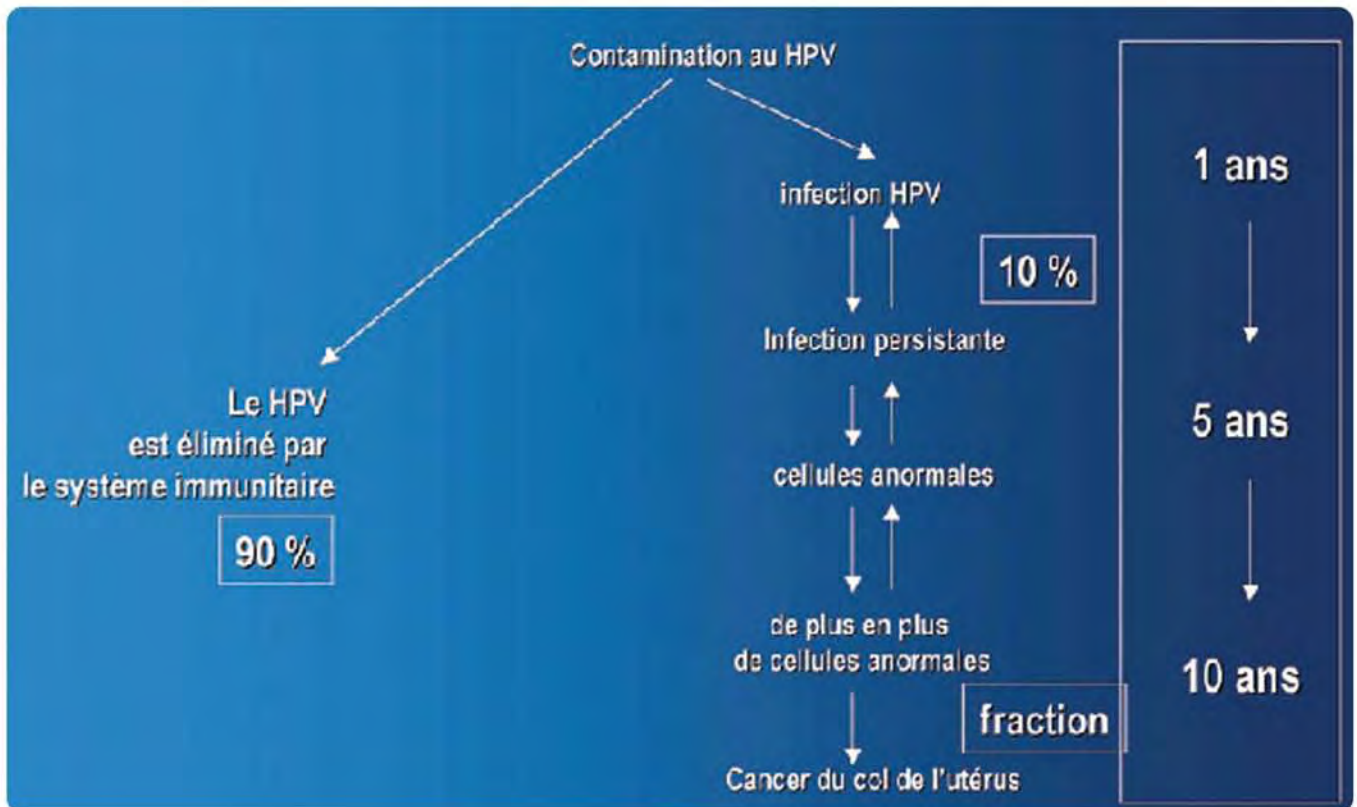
Contamination au HPV

Le HPV
est éliminé par
le système immunitaire

90 %

infection HPV

10 %

Infection persistante

cellules anormales

de plus en plus
de cellules anormales

fraction

Cancer du col de l'utérus

1 ans

5 ans

10 ans